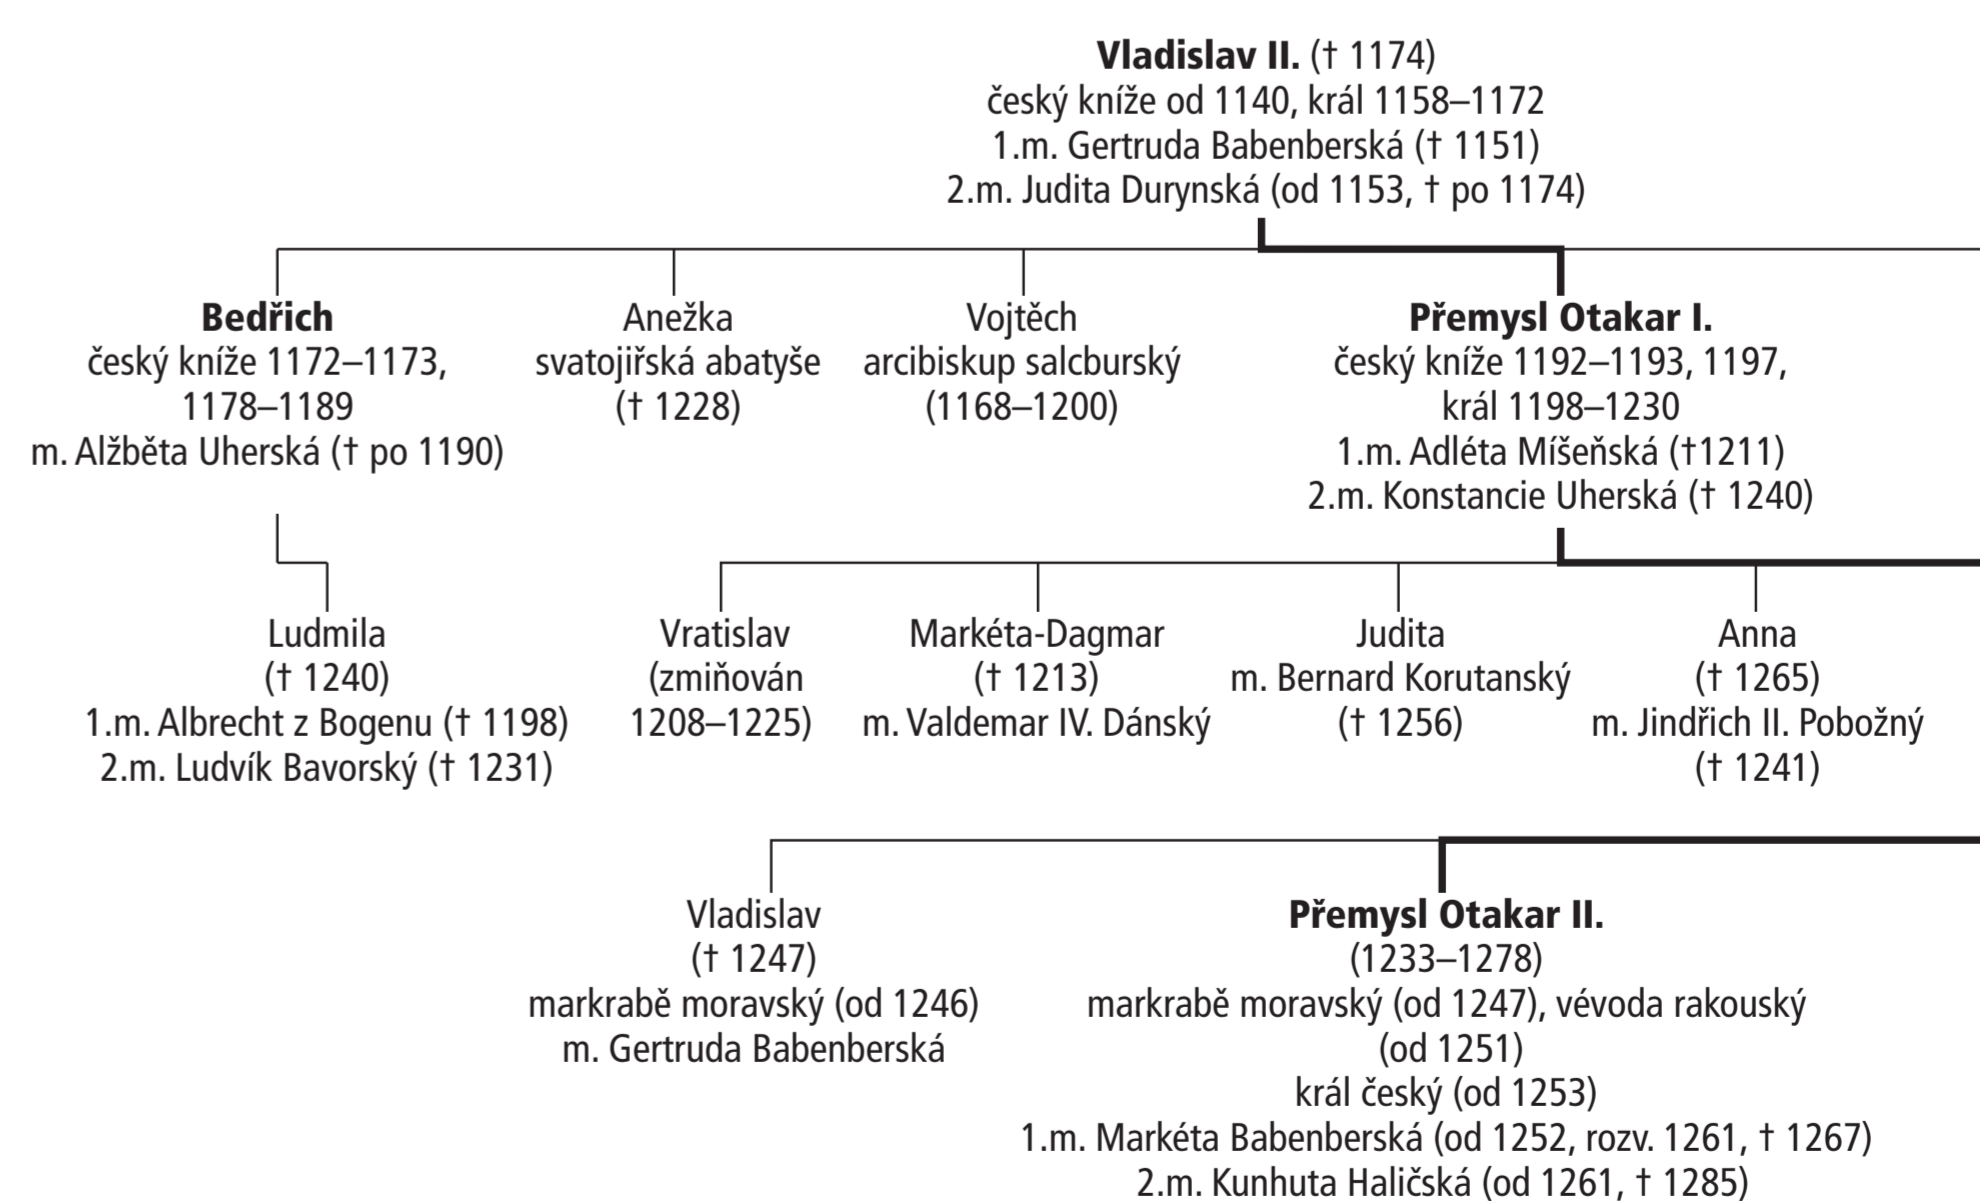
**Vladislav II.** († 1174)
český kníže od 1140, král 1158–1172
1.m. Gertruda Babenberská († 1151)
2.m. Judita Durynská (od 1153, † po 1174)

**Bedřich**
český kníže 1172–1173, 1178–1189
m. Alžběta Uherská († po 1190)

Anežka
svatojiřská abatyše
(† 1228)

Vojtěch
arcibiskup salcburský
(1168–1200)

**Přemysl Otakar I.**
český kníže 1192–1193, 1197,
král 1198–1230
1.m. Adléta Míšeňská (†1211)
2.m. Konstancie Uherská († 1240)

Ludmila
(† 1240)
1.m. Albrecht z Bogenu († 1198)
2.m. Ludvík Bavorský († 1231)

Vratislav
(zmiňován
1208–1225)

Markéta-Dagmar
(† 1213)
m. Valdemar IV. Dánský

Judita
m. Bernard Korutanský
(† 1256)

Anna
(† 1265)
m. Jindřich II. Pobožný
(† 1241)

Vladislav
(† 1247)
markrabě moravský (od 1246)
m. Gertruda Babenberská

**Přemysl Otakar II.**
(1233–1278)
markrabě moravský (od 1247), vévoda rakouský
(od 1251)
král český (od 1253)
1.m. Markéta Babenberská (od 1252, rozv. 1261, † 1267)
2.m. Kunhuta Haličská (od 1261, † 1285)